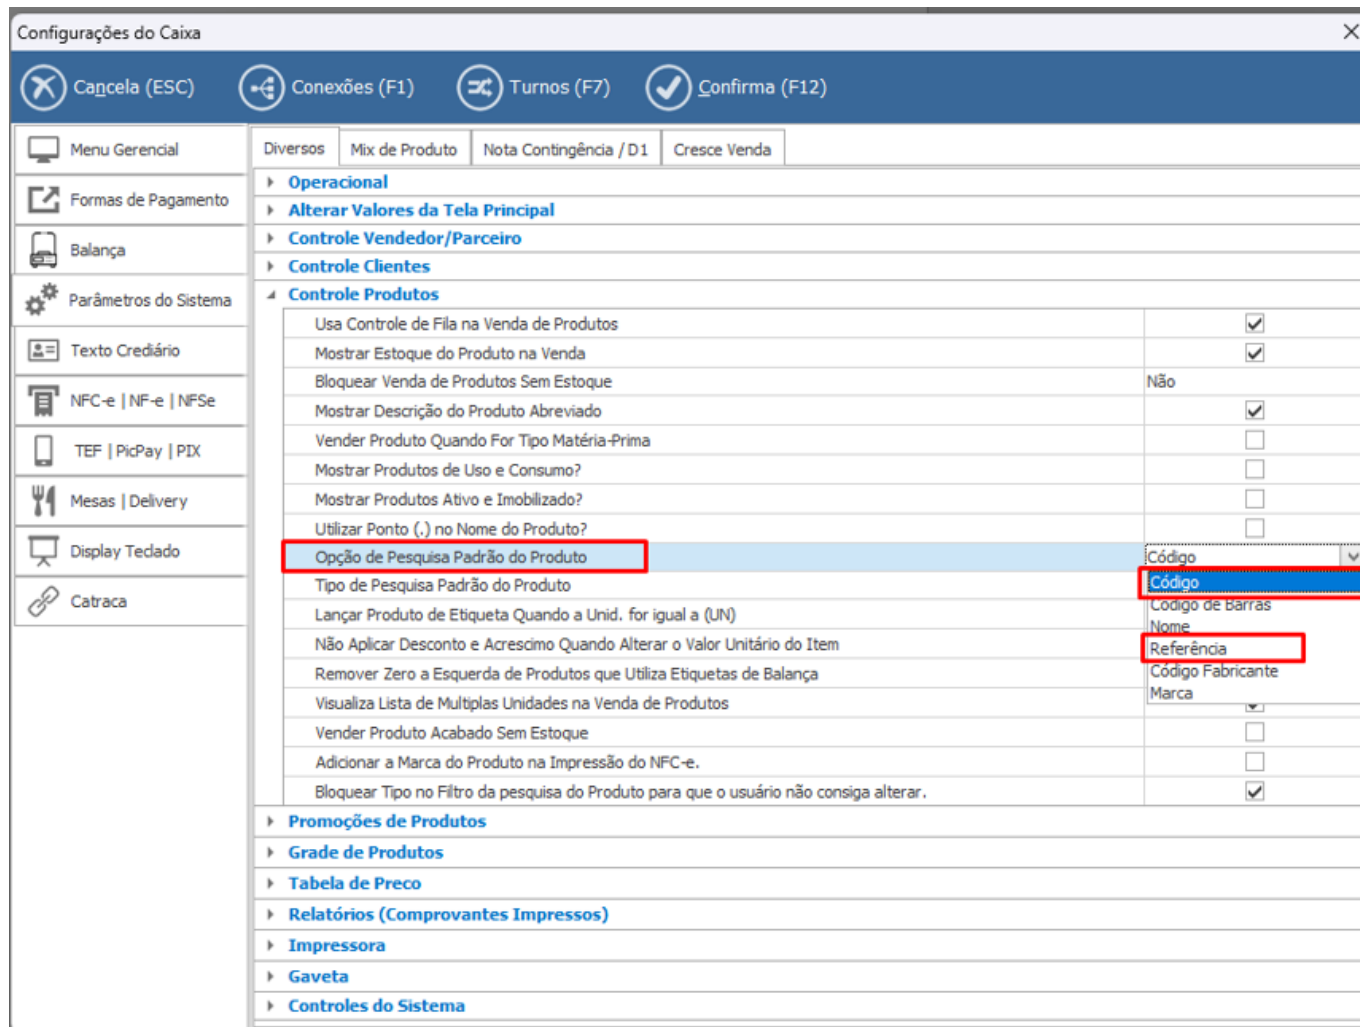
Configurações do Caixa

Cancela (ESC) Conexões (F1) Turnos (F7) Confirma (F12)

Menu Gerencial
Formas de Pagamento
Balança
Parâmetros do Sistema
Texto Crediário
NFC-e | NF-e | NFSe
TEF | PicPay | PIX
Mesas | Delivery
Display Teclado
Catraca

Diversos | Mix de Produto | Nota Contingência / D1 | Cresce Venda

Operacional
Alterar Valores da Tela Principal
Controle Vendedor/Parceiro
Controle Clientes
Controle Produtos

| | |
|---|---|
| Usa Controle de Fila na Venda de Produtos | ☑ |
| Mostrar Estoque do Produto na Venda | ☑ |
| Bloquear Venda de Produtos Sem Estoque | Não |
| Mostrar Descrição do Produto Abreviado | ☑ |
| Vender Produto Quando For Tipo Matéria-Prima | ☐ |
| Mostrar Produtos de Uso e Consumo? | ☐ |
| Mostrar Produtos Ativo e Imobilizado? | ☐ |
| Utilizar Ponto (.) no Nome do Produto? | ☐ |
| Opção de Pesquisa Padrão do Produto | Código |
| Tipo de Pesquisa Padrão do Produto | Código |
| Lançar Produto de Etiqueta Quando a Unid. for igual a (UN) | Código de Barras |
| Não Aplicar Desconto e Acrescimo Quando Alterar o Valor Unitário do Item | Nome / Referência |
| Remover Zero a Esquerda de Produtos que Utiliza Etiquetas de Balança | Código Fabricante |
| Visualiza Lista de Multiplas Unidades na Venda de Produtos | Marca |
| Vender Produto Acabado Sem Estoque | ☐ |
| Adicionar a Marca do Produto na Impressão do NFC-e. | ☐ |
| Bloquear Tipo no Filtro da pesquisa do Produto para que o usuário não consiga alterar. | ☑ |

Promoções de Produtos
Grade de Produtos
Tabela de Preco
Relatórios (Comprovantes Impressos)
Impressora
Gaveta
Controles do Sistema